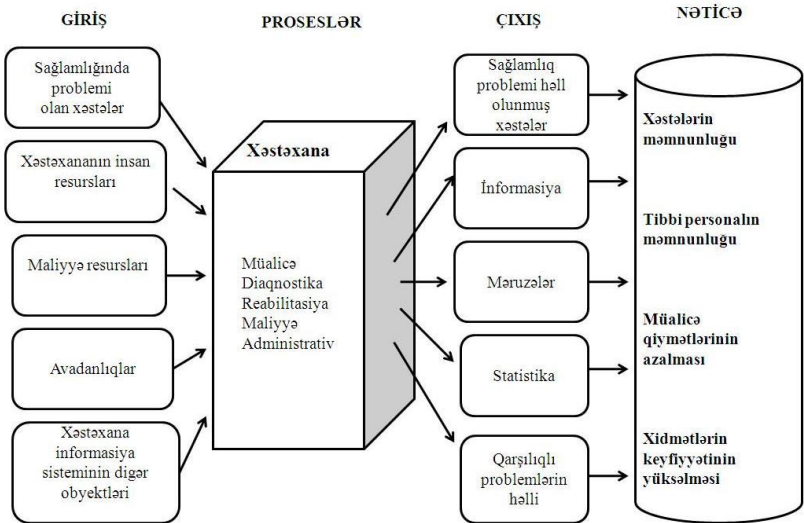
GİRİŞ

PROSESLƏR

ÇIXIŞ

NƏTİCƏ

Sağlamlığında problemi olan xəstələr

Xəstəxananın insan resursları

Maliyyə resursları

Avadanlıqlar

Xəstəxana informasiya sisteminin digər obyektləri

Xəstəxana

Müalicə
Diaqnostika
Reabilitasiya
Maliyyə
Administrativ

Sağlamlıq problemi həll olunmuş xəstələr

İnformasiya

Məruzələr

Statistika

Qarşılıqlı problemlərin həlli

Xəstələrin məmnunluğu

Tibbi personalın məmnunluğu

Müalicə qiymətlərinin azalması

Xidmətlərin keyfiyyətinin yüksəlməsi